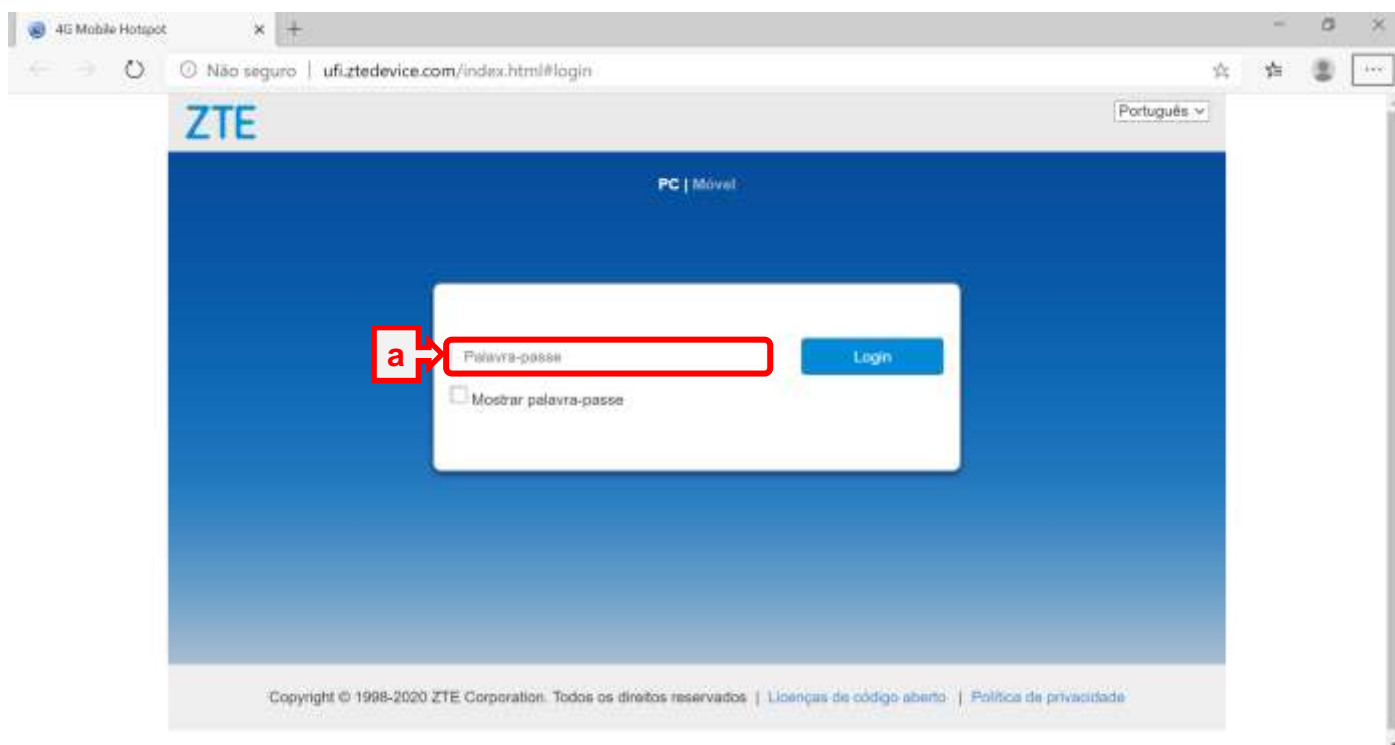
4G Mobile Hotspot

Não seguro | ufi.ztedevice.com/index.html#login

ZTE

Português

PC | Móvel

a

Palavra-passe

Login

Mostrar palavra-passe

Copyright © 1998-2020 ZTE Corporation. Todos os direitos reservados | Licenças de código aberto | Política de privacidade